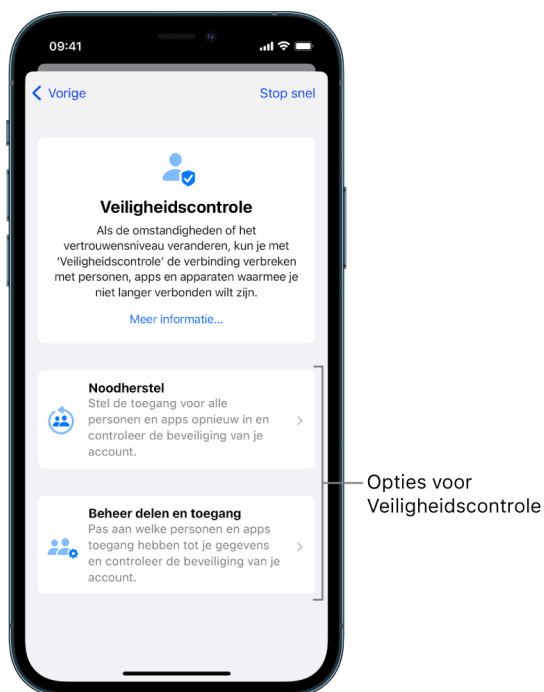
09:41

Vorige

Stop snel

Veiligheidscontrole

Als de omstandigheden of het vertrouwensniveau veranderen, kun je met ‘Veiligheidscontrole’ de verbinding verbreken met personen, apps en apparaten waarmee je niet langer verbonden wilt zijn.

Meer informatie…

Noodherstel
Stel de toegang voor alle personen en apps opnieuw in en controleer de beveiliging van je account.

Beheer delen en toegang
Pas aan welke personen en apps toegang hebben tot je gegevens en controleer de beveiliging van je account.

Opties voor Veiligheidscontrole